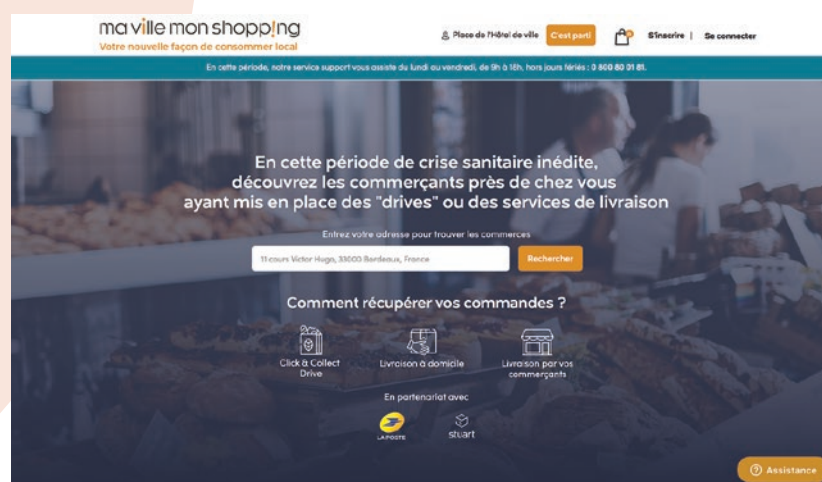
ma ville mon shopp!ng
Votre nouvelle façon de consommer local

Place de l'Hôtel de ville C'est parti S'inscrire | Se connecter

En cette période, notre service support vous assiste du lundi au vendredi, de 9h à 18h, hors jours fériés : 0 800 80 01 81.

En cette période de crise sanitaire inédite, découvrez les commerçants près de chez vous ayant mis en place des "drives" ou des services de livraison

Entrez votre adresse pour trouver les commerces

11 cours Victor Hugo, 33000 Bordeaux, France

Rechercher

Comment récupérer vos commandes ?

Click & Collect Drive

Livraison à domicile

Livraison par vos commerçants

En partenariat avec

LA POSTE

stuart

Assistance